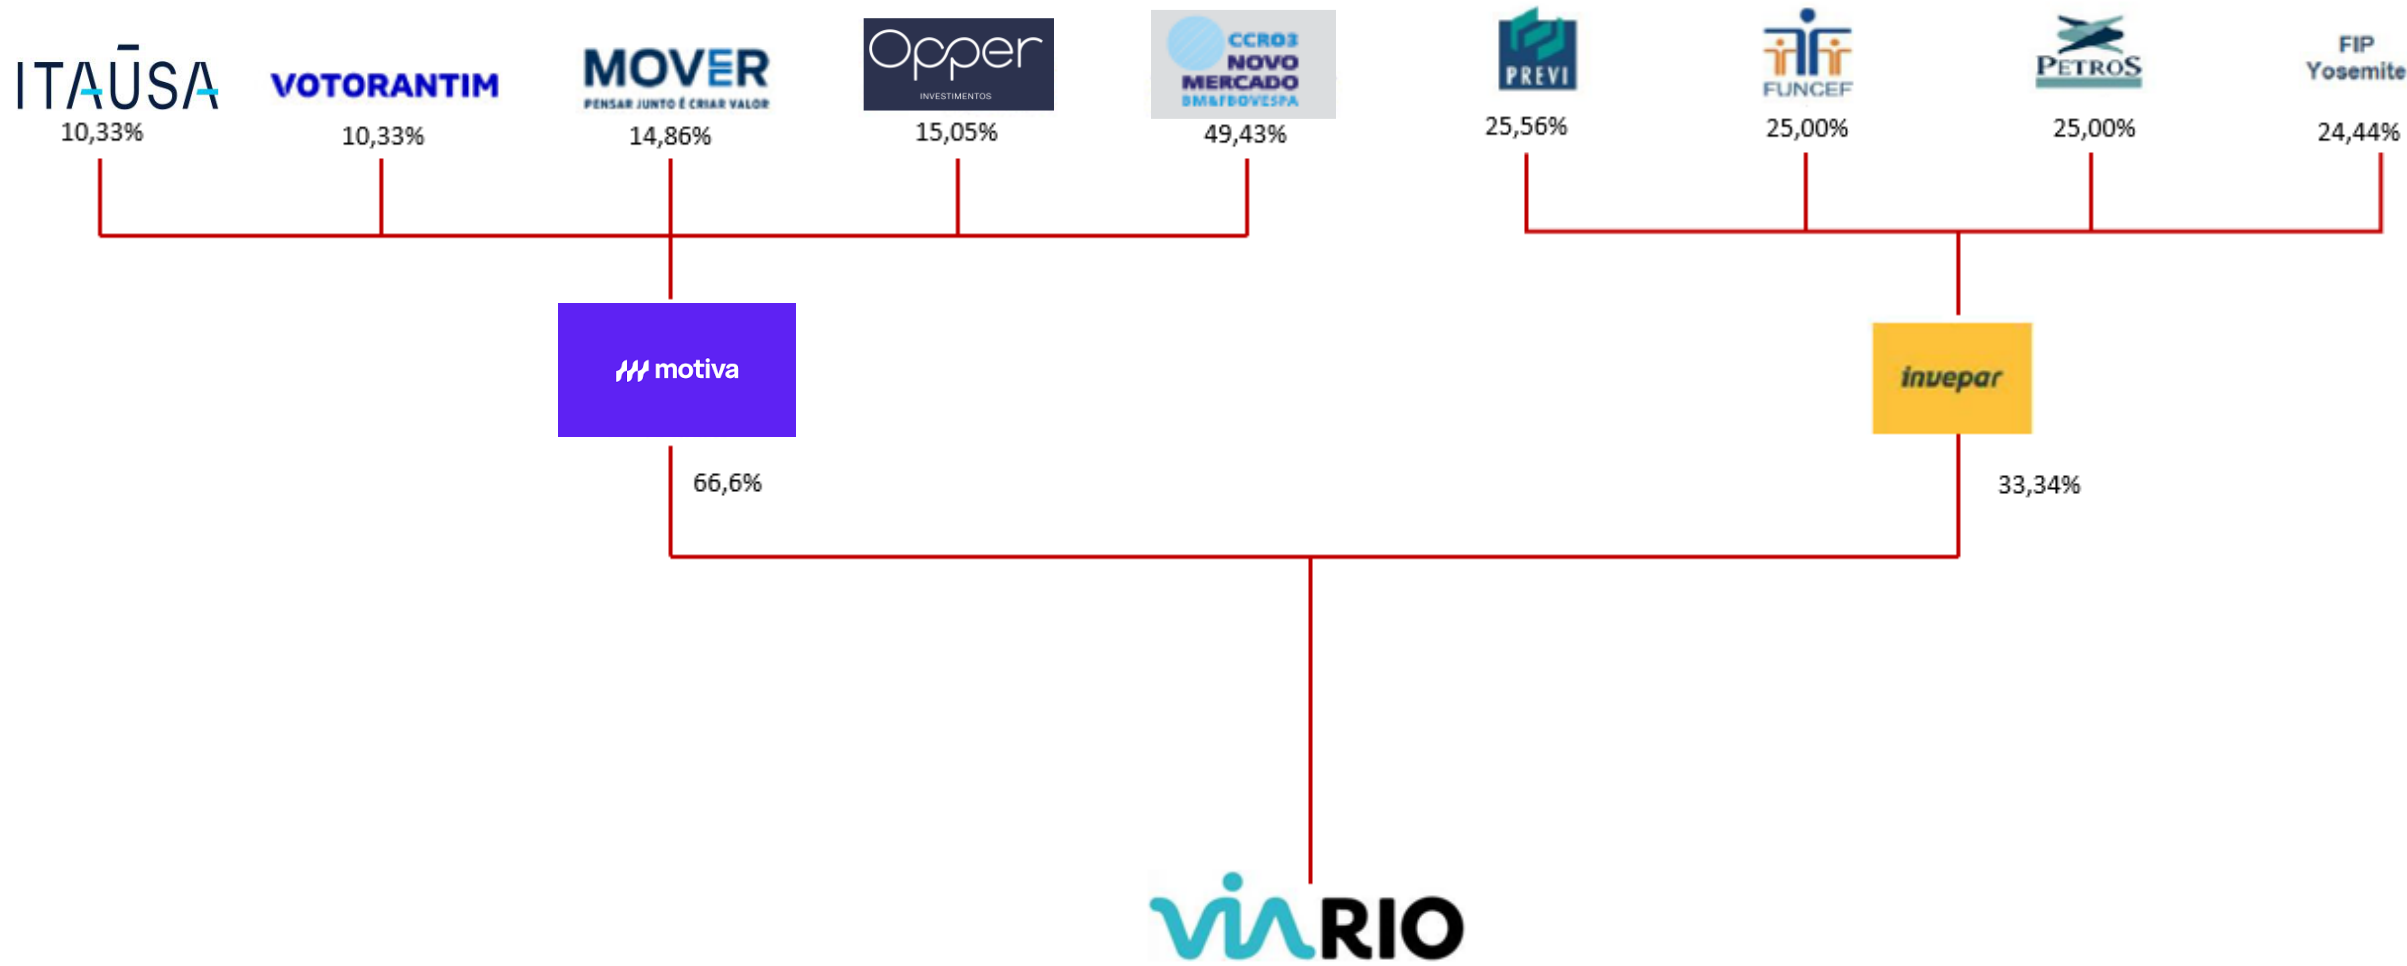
ITAŪSA
10,33%

VOTORANTIM
10,33%

MOVER
PENSAR JUNTO É CRIAR VALOR
14,86%

Opper
INVESTIMENTOS
15,05%

CCRO3
NOVO MERCADO
BM&FBOVESPA
49,43%

PREVI
25,56%

FUNCEF
25,00%

PETROS
25,00%

FIP Yosemite
24,44%

motiva

invepar

66,6%

33,34%

VIARIO